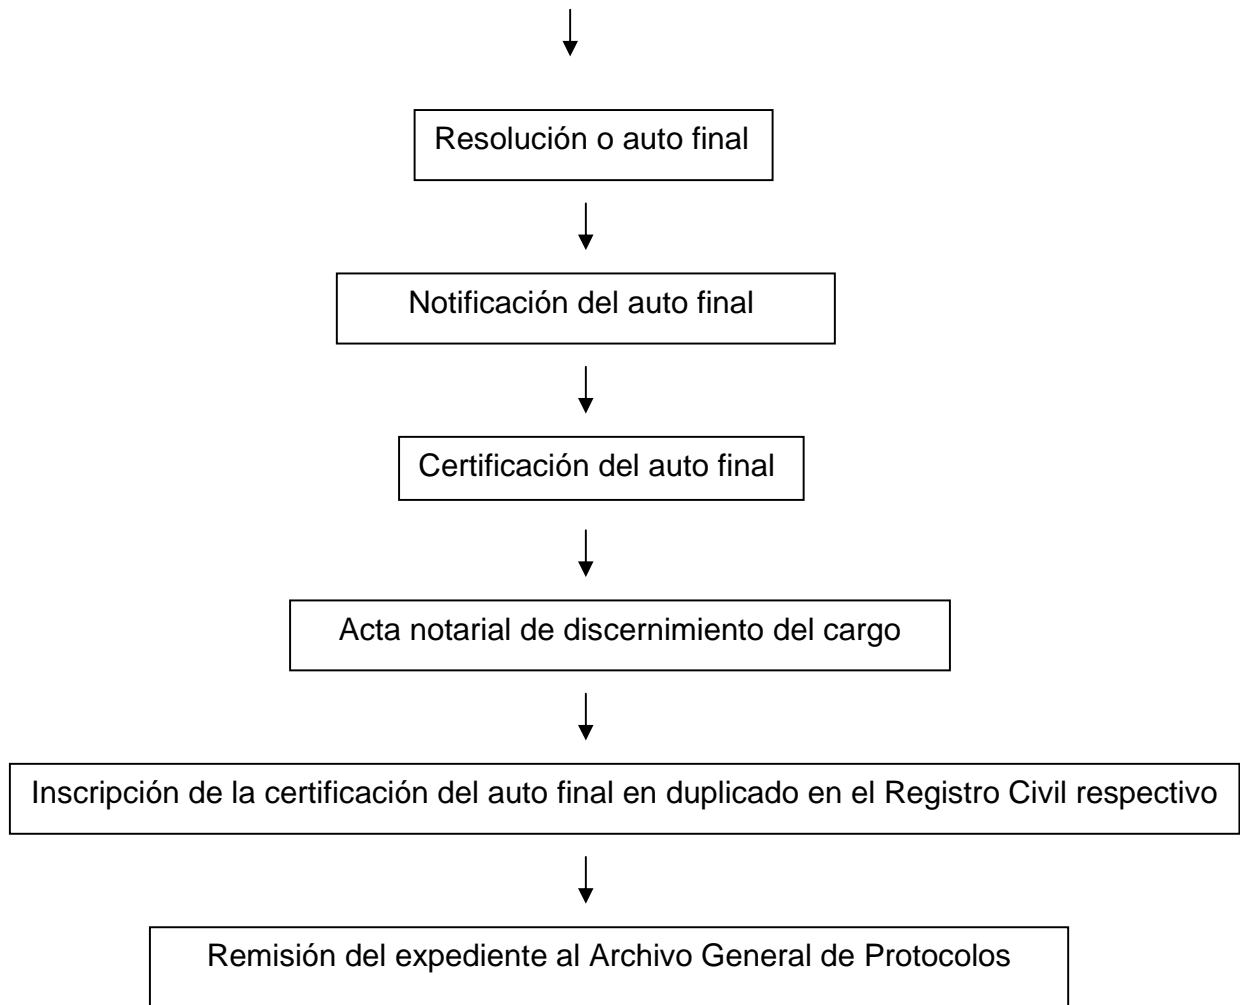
Resolución o auto final

Notificación del auto final

Certificación del auto final

Acta notarial de discernimiento del cargo

Inscripción de la certificación del auto final en duplicado en el Registro Civil respectivo

Remisión del expediente al Archivo General de Protocolos